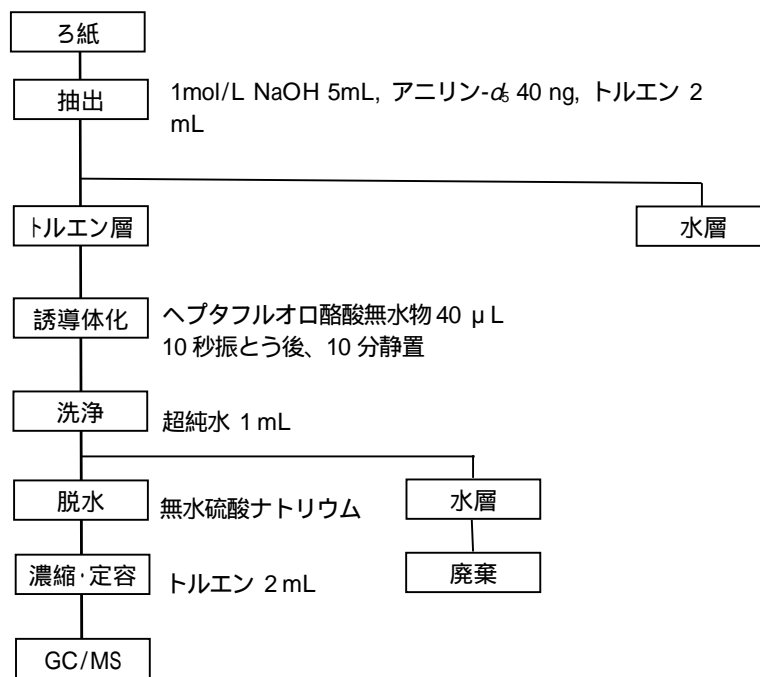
ろ紙

抽出

1mol/L NaOH 5mL, アニリン-$d_5$ 40 ng, トルエン 2 mL

トルエン層

水層

誘導体化

ヘプタフルオロ酪酸無水物 40 μL
10 秒振とう後、10 分静置

洗浄

超純水 1 mL

脱水

無水硫酸ナトリウム

水層

濃縮･定容

トルエン 2 mL

廃棄

GC/MS